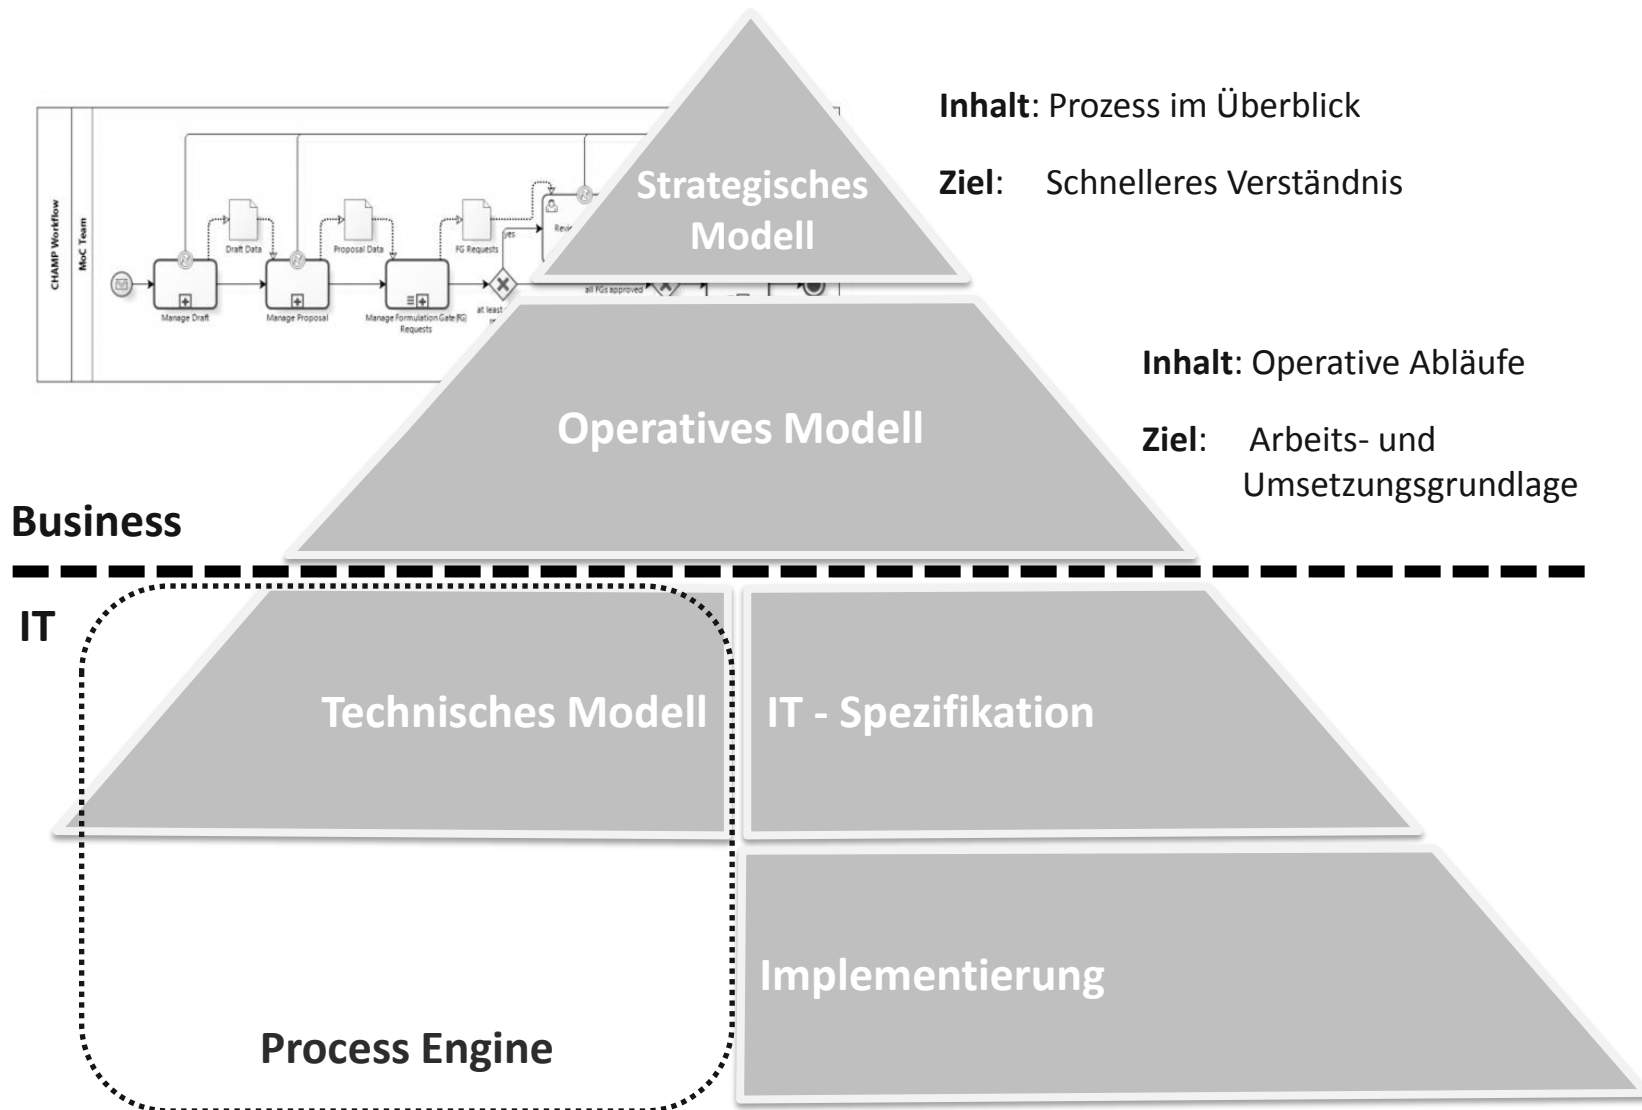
CHAMP Workflow

MoC Team

Draft Data

Proposal Data

FG Requests

yes

Revi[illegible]

Manage Draft

Manage Proposal

Manage Formulation Gate (FG) Requests

at least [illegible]

all FGs approved

Strategisches Modell

Inhalt: Prozess im Überblick

Ziel: Schnelleres Verständnis

Operatives Modell

Inhalt: Operative Abläufe

Ziel: Arbeits- und Umsetzungsgrundlage

Business

IT

Technisches Modell

IT - Spezifikation

Implementierung

Process Engine